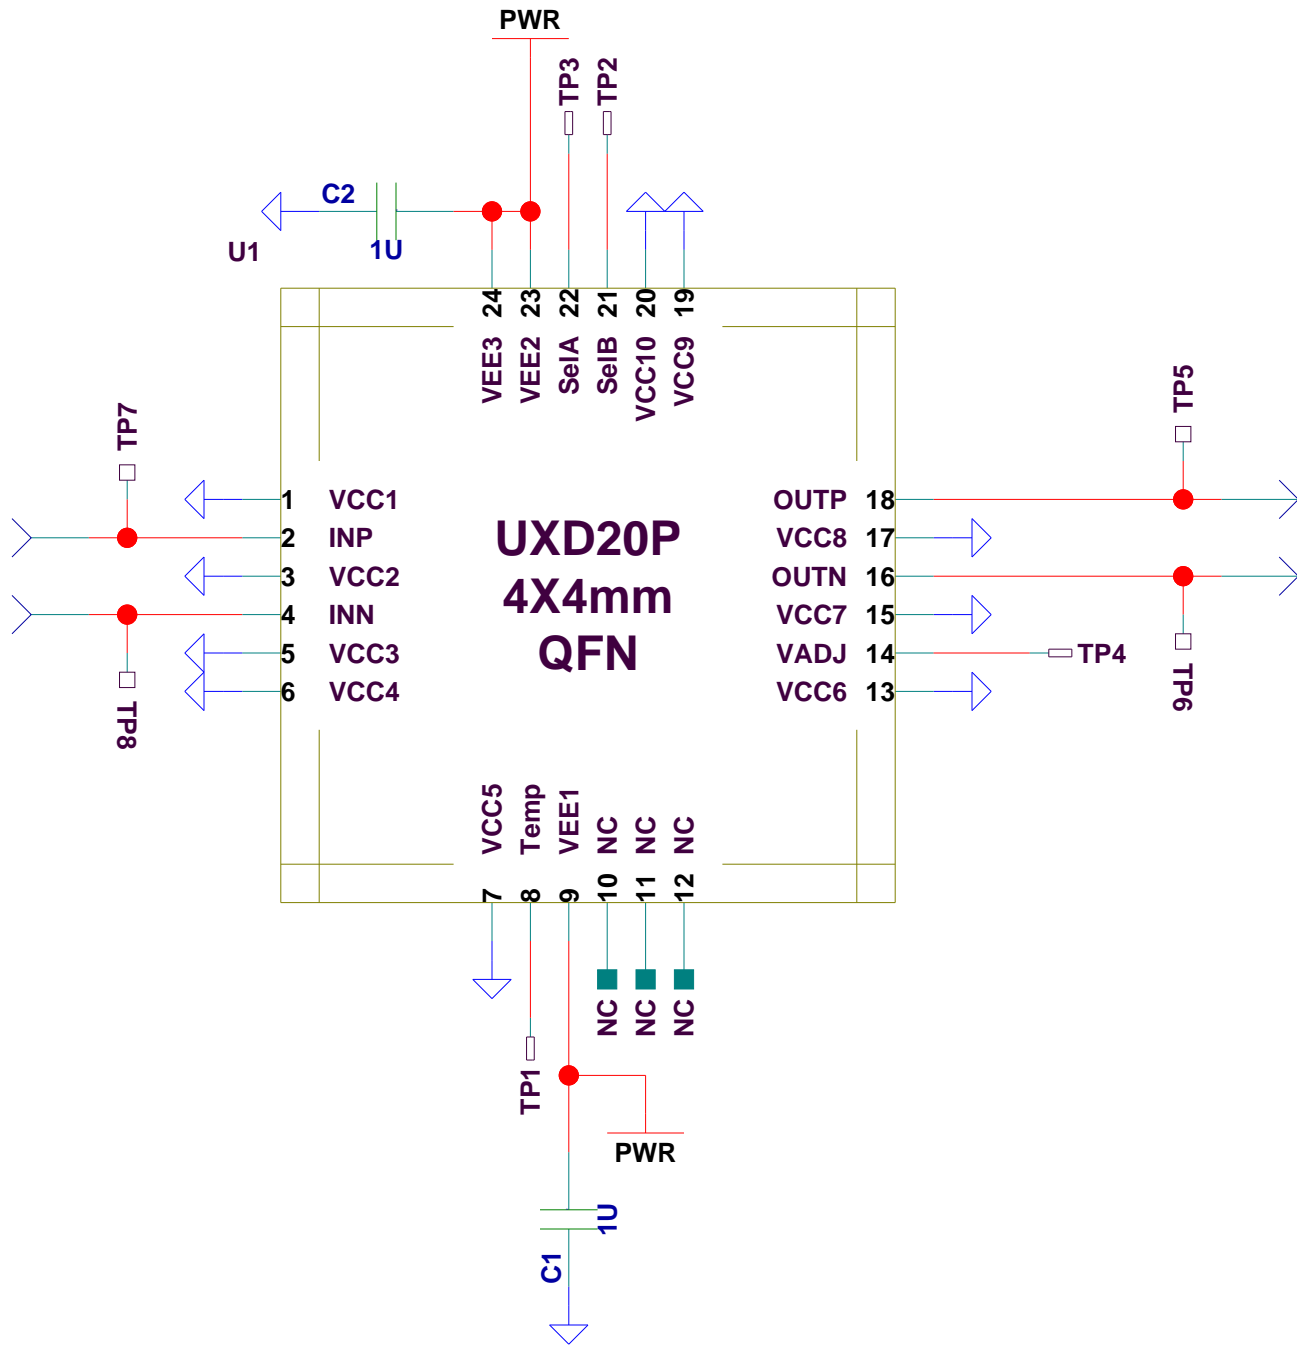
PWR
TP3
TP2
C2
U1
1U
24 VEE3
23 VEE2
22 SelA
21 SelB
20 VCC10
19 VCC9
TP7
TP5
1 VCC1
2 INP
3 VCC2
4 INN
5 VCC3
6 VCC4
TP8
UXD20P
4X4mm
QFN
OUTP 18
VCC8 17
OUTN 16
VCC7 15
VADJ 14
VCC6 13
TP4
TP6
VCC5 7
Temp 8
VEE1 9
NC 10
NC 11
NC 12
NC
NC
NC
TP1
PWR
1U
C1